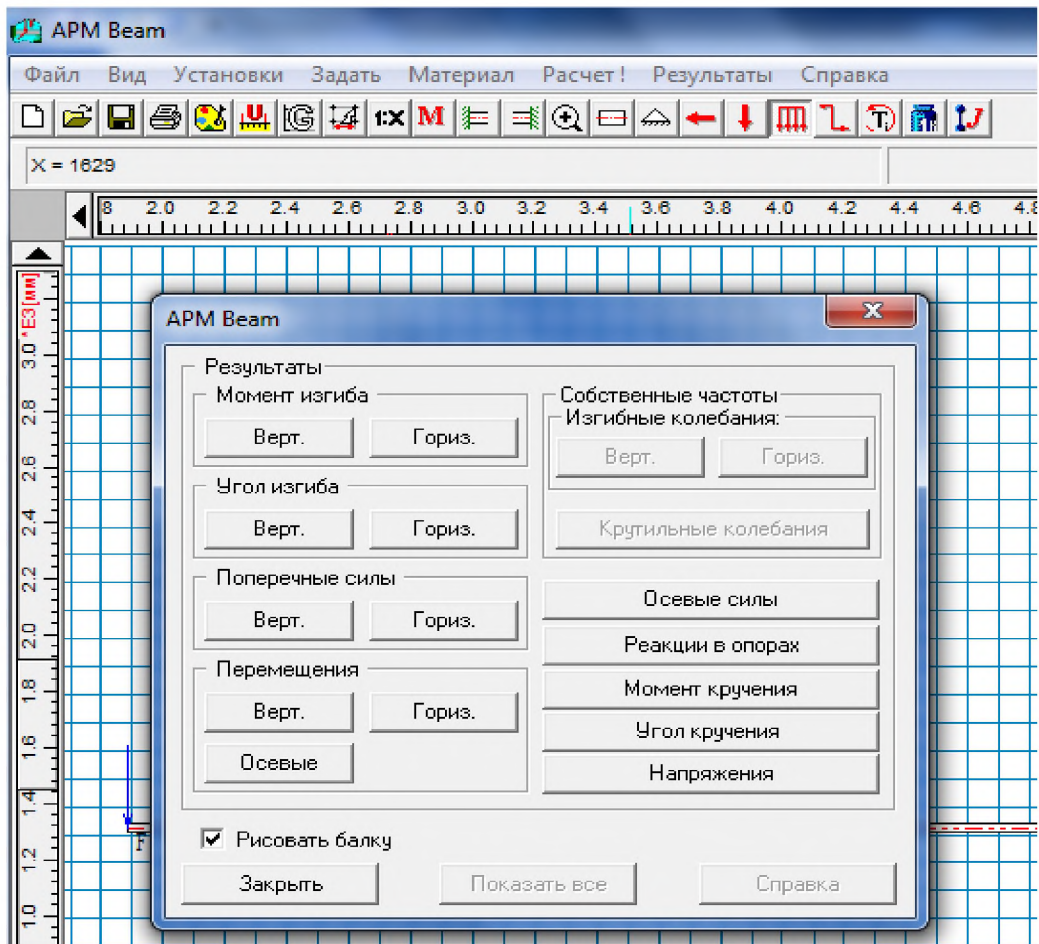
APM Beam

Файл Вид Установки Задать Материал Расчет ! Результаты Справка

1:X M

X = 1629

8 2.0 2.2 2.4 2.6 2.8 3.0 3.2 3.4 3.6 3.8 4.0 4.2 4.4 4.6 4.8

*E3[мм] 3.0 2.8 2.6 2.4 2.2 2.0 1.8 1.6 1.4 1.2 1.0

F

APM Beam

Результаты

Момент изгиба
Верт. Гориз.

Угол изгиба
Верт. Гориз.

Поперечные силы
Верт. Гориз.

Перемещения
Верт. Гориз.
Осевые

Собственные частоты
Изгибные колебания:
Верт. Гориз.
Крутильные колебания

Осевые силы
Реакции в опорах
Момент кручения
Угол кручения
Напряжения

Рисовать балку

Закрыть Показать все Справка